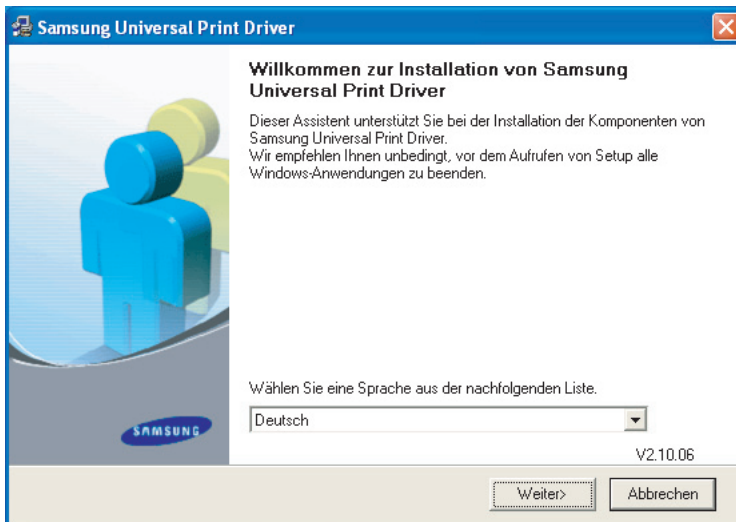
Samsung Universal Print Driver

Willkommen zur Installation von Samsung Universal Print Driver

Dieser Assistent unterstützt Sie bei der Installation der Komponenten von Samsung Universal Print Driver.
Wir empfehlen Ihnen unbedingt, vor dem Aufrufen von Setup alle Windows-Anwendungen zu beenden.

SAMSUNG

Wählen Sie eine Sprache aus der nachfolgenden Liste.

Deutsch

V2.10.06

Weiter>

Abbrechen